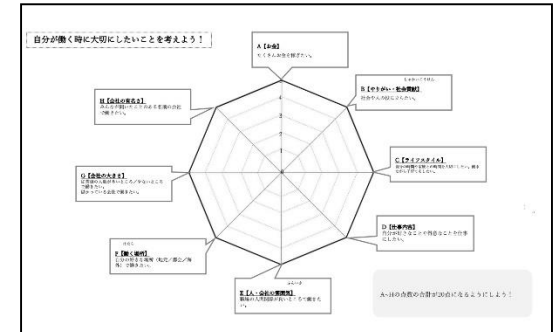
自分が働く時に大切にしたいことを考えよう！

A【お金】
たくさんお金を稼ぎたい。

B【やりがい・社会貢献】
社会や人の役に立ちたい。

C【ライフスタイル】
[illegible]

D【仕事内容】
自分が好きなことや得意なことを仕事にしたい。

E【人・会社の雰囲気】
職場の人間関係が良いところで働きたい。

F【働く場所】
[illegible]

G【会社の大きさ】
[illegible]

H【会社の知名度】
みんなが知っている有名な会社で働きたい。

4
3
2
1
0

A~Hの合計の点数が20点になるようにしよう！